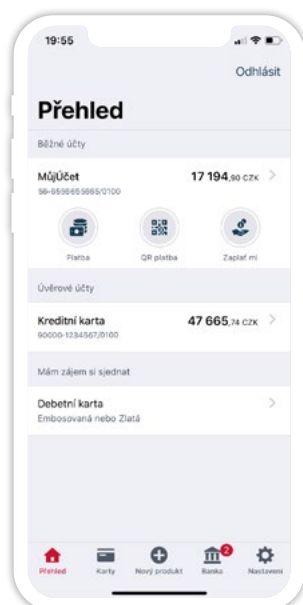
19:55

Odhlásit

Přehled

Běžné účty

MůjÚčet
56-5556655665/2100

17 194,90 CZK

Platba

QR platba

Zaplať mi

Úvěrové účty

Kreditní karta
90000-1234567/0100

47 665,74 CZK

Mám zájem si sjednat

Debetní karta
Embosovaná nebo Zlatá

Přehled

Karty

Nový produkt

2

Banka

Nastavení